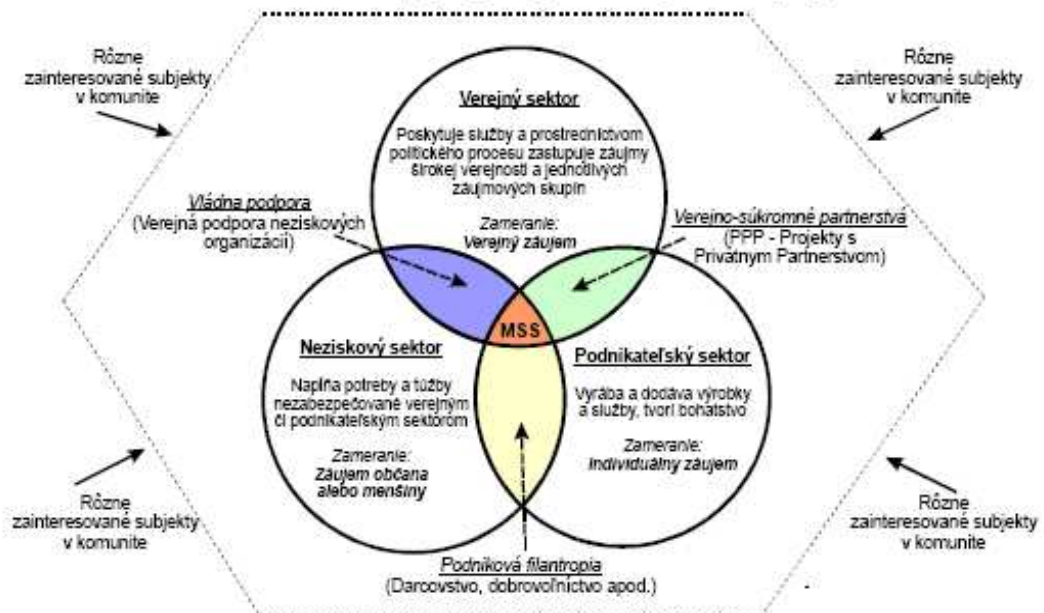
Rôzne zainteresované subjekty v komunite

Rôzne zainteresované subjekty v komunite

Verejný sektor

Poskytuje služby a prostredníctvom politického procesu zastupuje záujmy širokej verejnosti a jednotlivých záujmových skupín

Zameranie: Verejný záujem

Vládna podpora
(Verejná podpora neziskových organizácií)

Verejno-súkromné partnerstvá
(PPP - Projekty s Privátnym Partnerstvom)

MSS

Neziskový sektor

Napĺňa potreby a túžby nezabezpečované verejným či podnikateľským sektorom

Zameranie: Záujem občana alebo menšiny

Podnikateľský sektor

Vyrába a dodáva výrobky a služby, tvorí bohatstvo

Zameranie: Individuálny záujem

Rôzne zainteresované subjekty v komunite

Rôzne zainteresované subjekty v komunite

Podniková filantropia
(Darcovstvo, dobrovoľníctvo apod.)